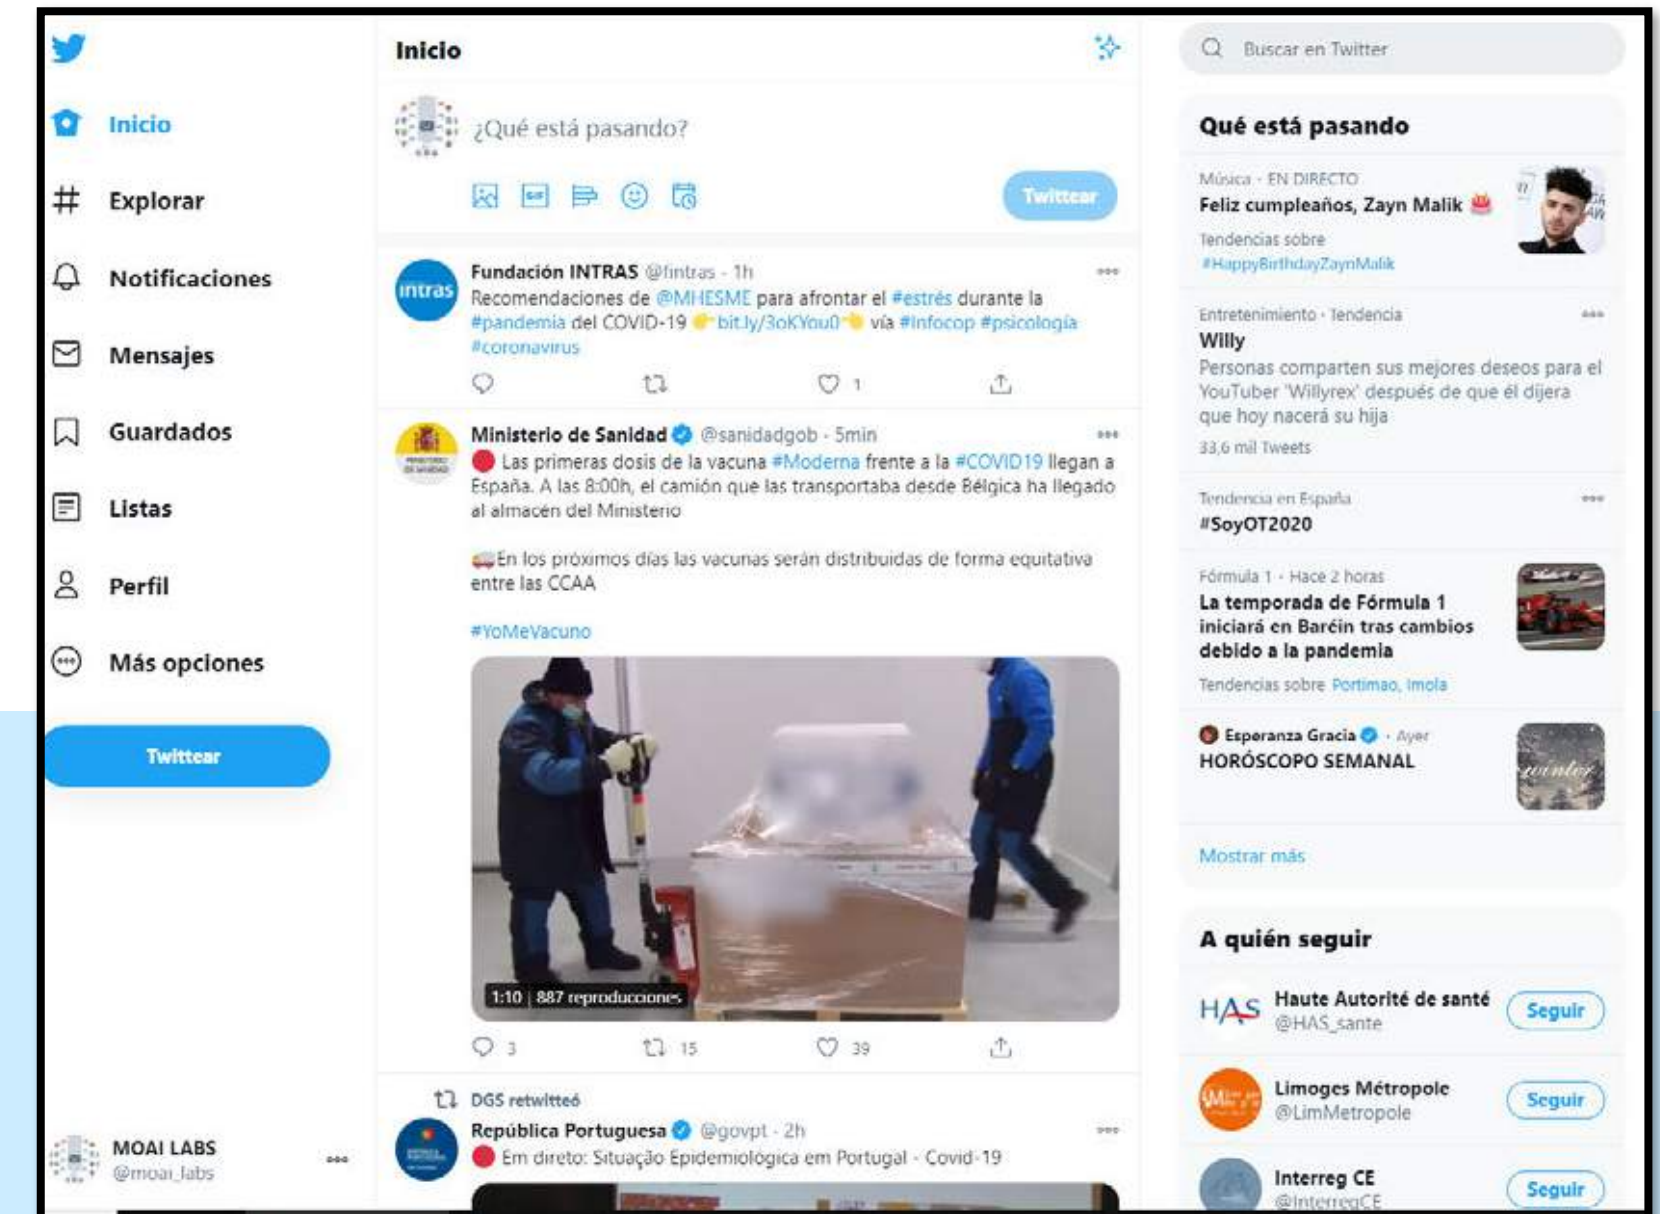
Inicio

Explorar

Notificaciones

Mensajes

Guardados

Listas

Perfil

Más opciones

Twittear

MOAI LABS
@moai_labs

Inicio

¿Qué está pasando?

Twittear

Fundación INTRAS @fintras · 1h
Recomendaciones de @MHESME para afrontar el #estrés durante la #pandemia del COVID-19 👉 bit.ly/3oKYou0 👈 vía #Infocop #psicología #coronavirus

1

Ministerio de Sanidad @sanidadgob · 5min
🔴 Las primeras dosis de la vacuna #Moderna frente a la #COVID19 llegan a España. A las 8:00h, el camión que las transportaba desde Bélgica ha llegado al almacén del Ministerio

🚛En los próximos días las vacunas serán distribuidas de forma equitativa entre las CCAA

#YoMeVacuno

1:10 | 887 reproducciones

3 15 39

DGS retwitteó
República Portuguesa @govpt · 2h
🔴 Em direto: Situação Epidemiológica em Portugal - Covid-19

Buscar en Twitter

Qué está pasando

Música · EN DIRECTO
Feliz cumpleaños, Zayn Malik 🎂
Tendencias sobre
#HappyBirthdayZaynMalik

Entretenimiento · Tendencia
Willy
Personas comparten sus mejores deseos para el YouTuber 'Willyrex' después de que él dijera que hoy nacerá su hija
33,6 mil Tweets

Tendencia en España
#SoyOT2020

Fórmula 1 · Hace 2 horas
La temporada de Fórmula 1 iniciará en Baréin tras cambios debido a la pandemia
Tendencias sobre Portimao, Imola

Esperanza Gracia · Ayer
HORÓSCOPO SEMANAL

Mostrar más

A quién seguir

Haute Autorité de santé
@HAS_sante
Seguir

Limoges Métropole
@LimMetropole
Seguir

Interreg CE
@InterregCE
Seguir